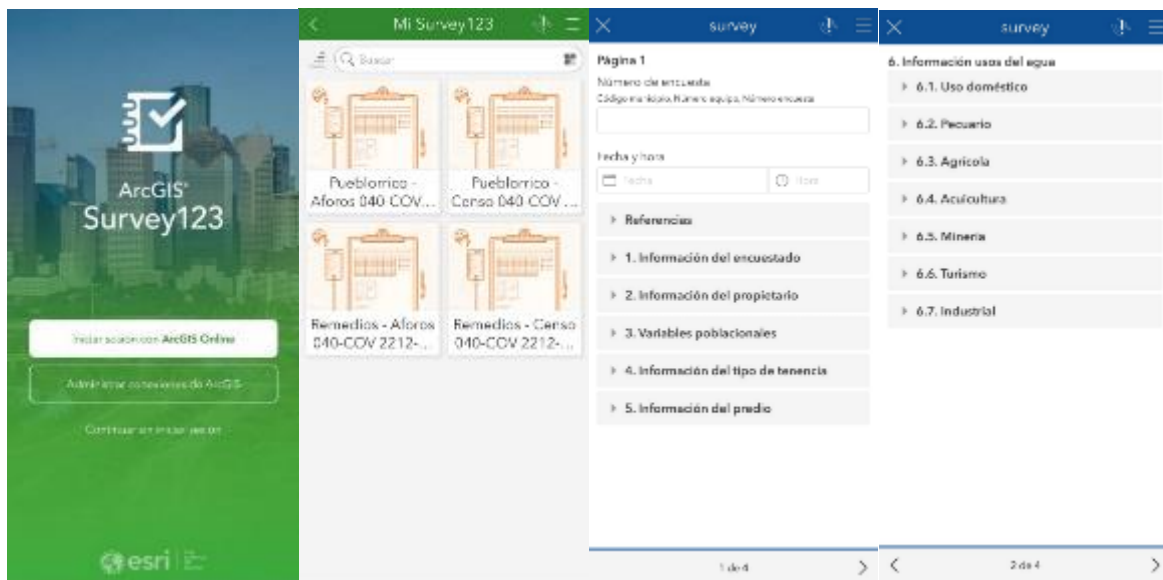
ArcGIS®
Survey123

Iniciar sesión con ArcGIS Online

Administrar conexiones de ArcGIS

Continuar sin iniciar sesión

esri

Mi Survey123

Buscar

Pueblorrico - Aforos 040 COV...

Pueblorrico - Censo 040 COV...

Remedios - Aforos 040-COV 2212-...

Remedios - Censo 040-COV 2212-...

survey

Página 1

Número de encuesta

Código municipio, Número equipo, Número encuesta

Fecha y hora

Fecha

Hora

Referencias

1. Información del encuestado

2. Información del propietario

3. Variables poblacionales

4. Información del tipo de tenencia

5. Información del predio

1 de 4

survey

6. Información usos del agua

6.1. Uso doméstico

6.2. Pecuario

6.3. Agrícola

6.4. Acuicultura

6.5. Minería

6.6. Turismo

6.7. Industrial

2 de 4